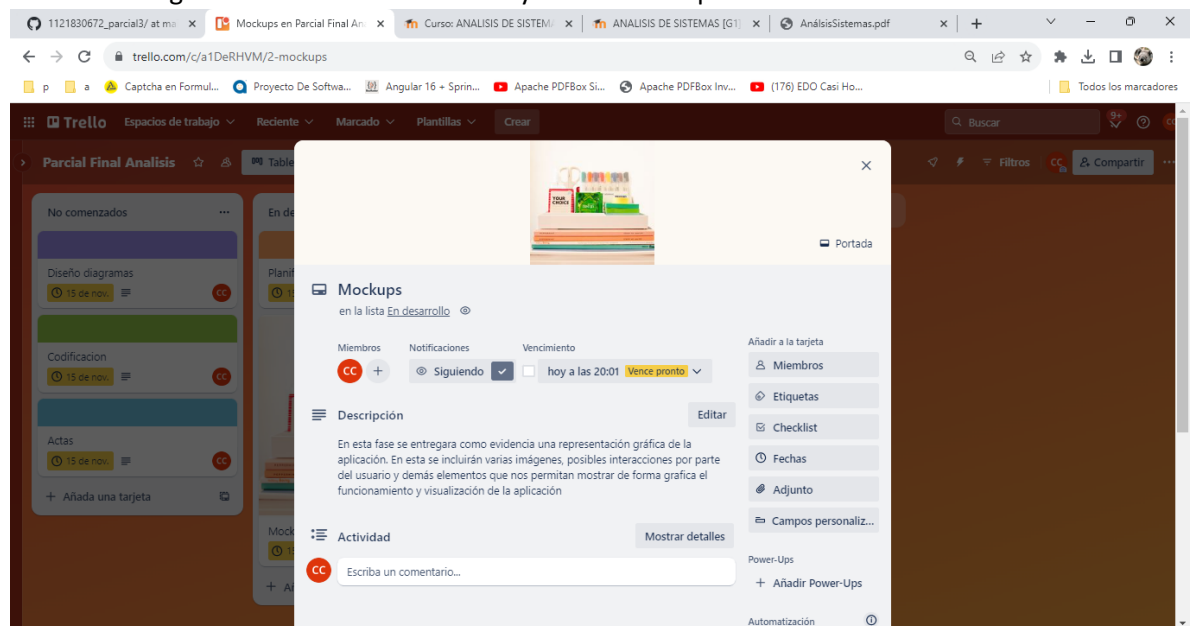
1121830672_parcial3/ at ma × Mockups en Parcial Final An × Curso: ANALISIS DE SISTEMA × ANALISIS DE SISTEMAS [G1] × AnálsisSistemas.pdf × +

trello.com/c/a1DeRHVM/2-mockups

p a Captcha en Formul... Proyecto De Softwa... Angular 16 + Sprin... Apache PDFBox Si... Apache PDFBox Inv... (176) EDO Casi Ho... Todos los marcadores

Trello Espacios de trabajo Reciente Marcado Plantillas Crear Buscar

Parcial Final Analisis Table Filtros CC Compartir

No comenzados

Diseño diagramas
15 de nov. CC

Codificacion
15 de nov. CC

Actas
15 de nov. CC

+ Añada una tarjeta

En de

Planif

Mock

+ Añ

Portada

Mockups
en la lista En desarrollo

Miembros
CC +

Notificaciones
Siguiendo

Vencimiento
hoy a las 20:01 Vence pronto

Descripción
Editar

En esta fase se entregara como evidencia una representación gráfica de la aplicación. En esta se incluirán varias imágenes, posibles interacciones por parte del usuario y demás elementos que nos permitan mostrar de forma grafica el funcionamiento y visualización de la aplicación

Actividad
Mostrar detalles

CC Escriba un comentario...

Añadir a la tarjeta
Miembros
Etiquetas
Checklist
Fechas
Adjunto
Campos personaliz...

Power-Ups
+ Añadir Power-Ups

Automatización